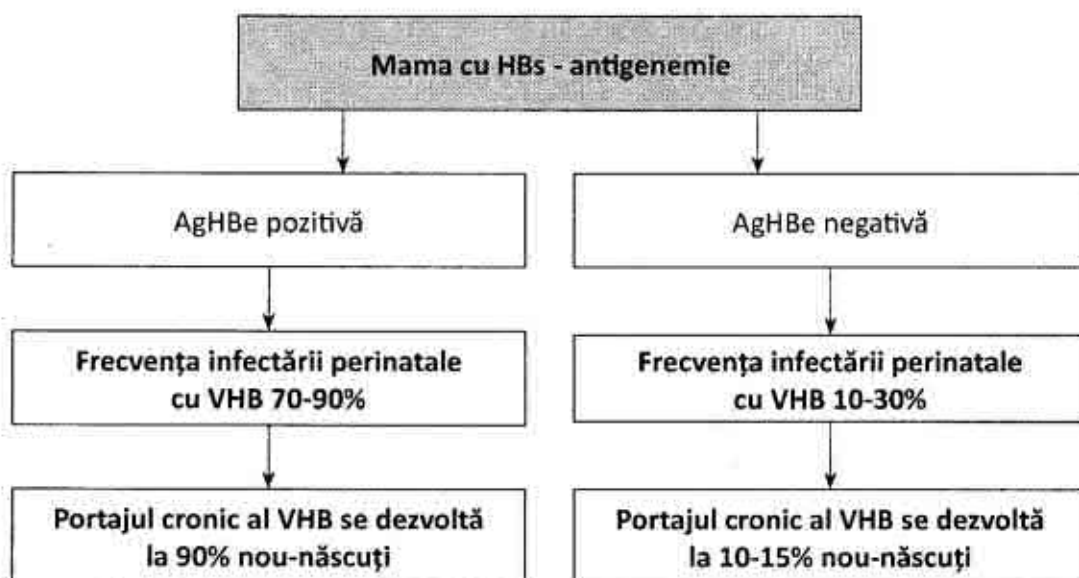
Mama cu HBs - antigenemie

AgHBe pozitivă

Frecvenţa infectării perinatale cu VHB 70-90%

Portajul cronic al VHB se dezvoltă la 90% nou-născuţi

AgHBe negativă

Frecvenţa infectării perinatale cu VHB 10-30%

Portajul cronic al VHB se dezvoltă la 10-15% nou-născuţi